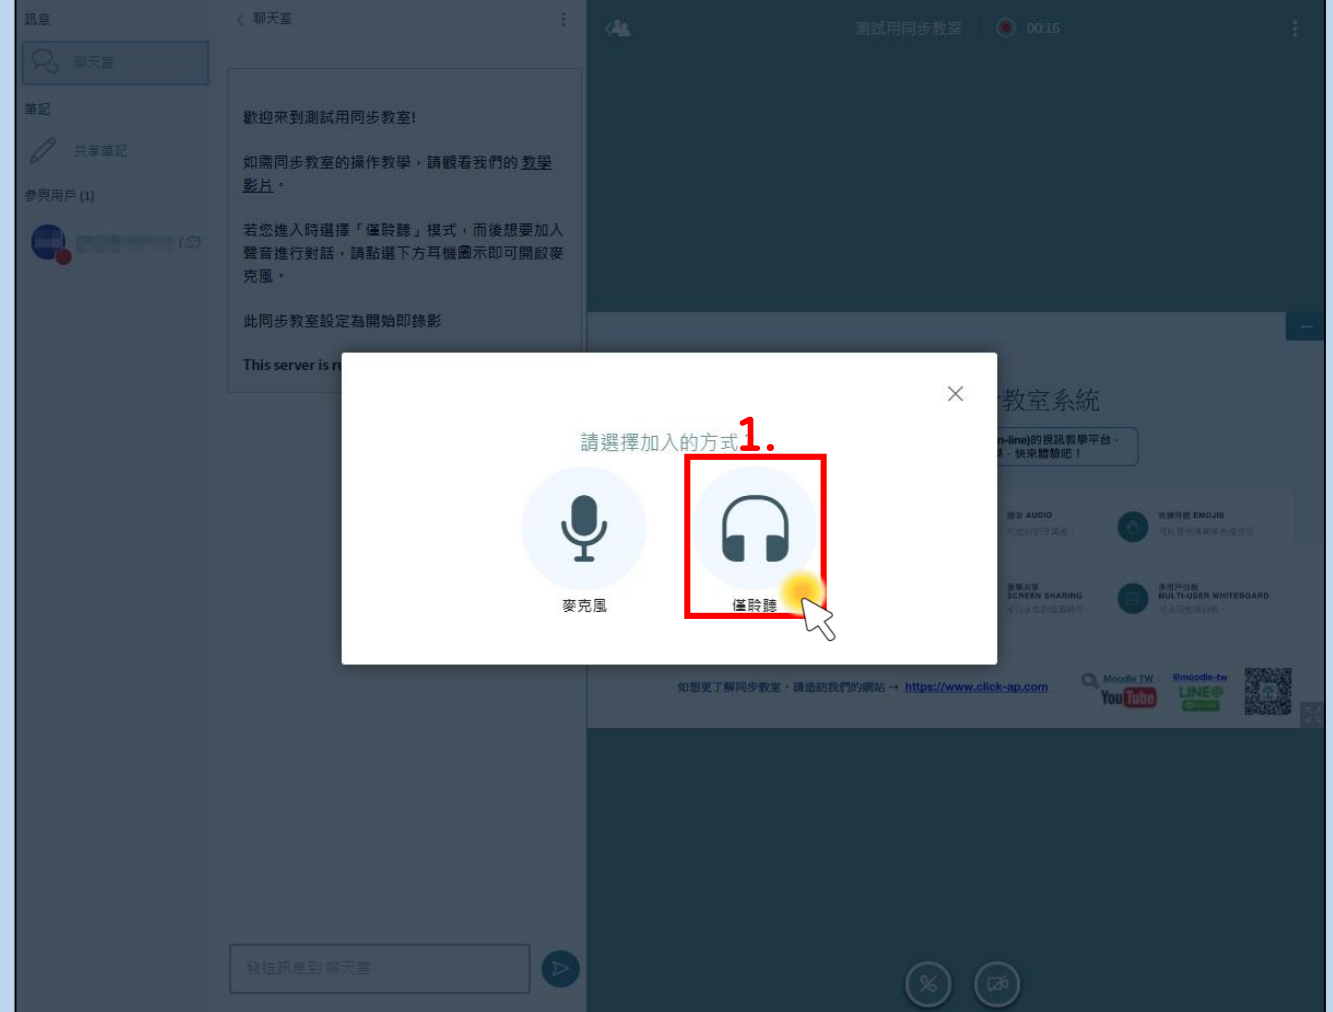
訊息

聊天室

筆記

共享筆記

參與用戶 (1)

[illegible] (你)

聊天室

歡迎來到測試用同步教室!

如需同步教室的操作教學，請觀看我們的 教學影片。

若您進入時選擇「僅聆聽」模式，而後想要加入聲音進行對話，請點選下方耳機圖示即可開啟麥克風。

此同步教室設定為開始即錄影

This server is r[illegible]

發送訊息到 聊天室

測試用同步教室

00:16

教室系統

n-line)的視訊教學平台，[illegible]，快來體驗吧！

語音 AUDIO

表情符號 EMOJIS

螢幕共享 SCREEN SHARING

多用戶白板 MULTI-USER WHITEBOARD

如想更了解同步教室，請造訪我們的網站 → https://www.click-ap.com

Moodle TW YouTube

@moodle-tw LINE

請選擇加入的方式

1.

麥克風

僅聆聽